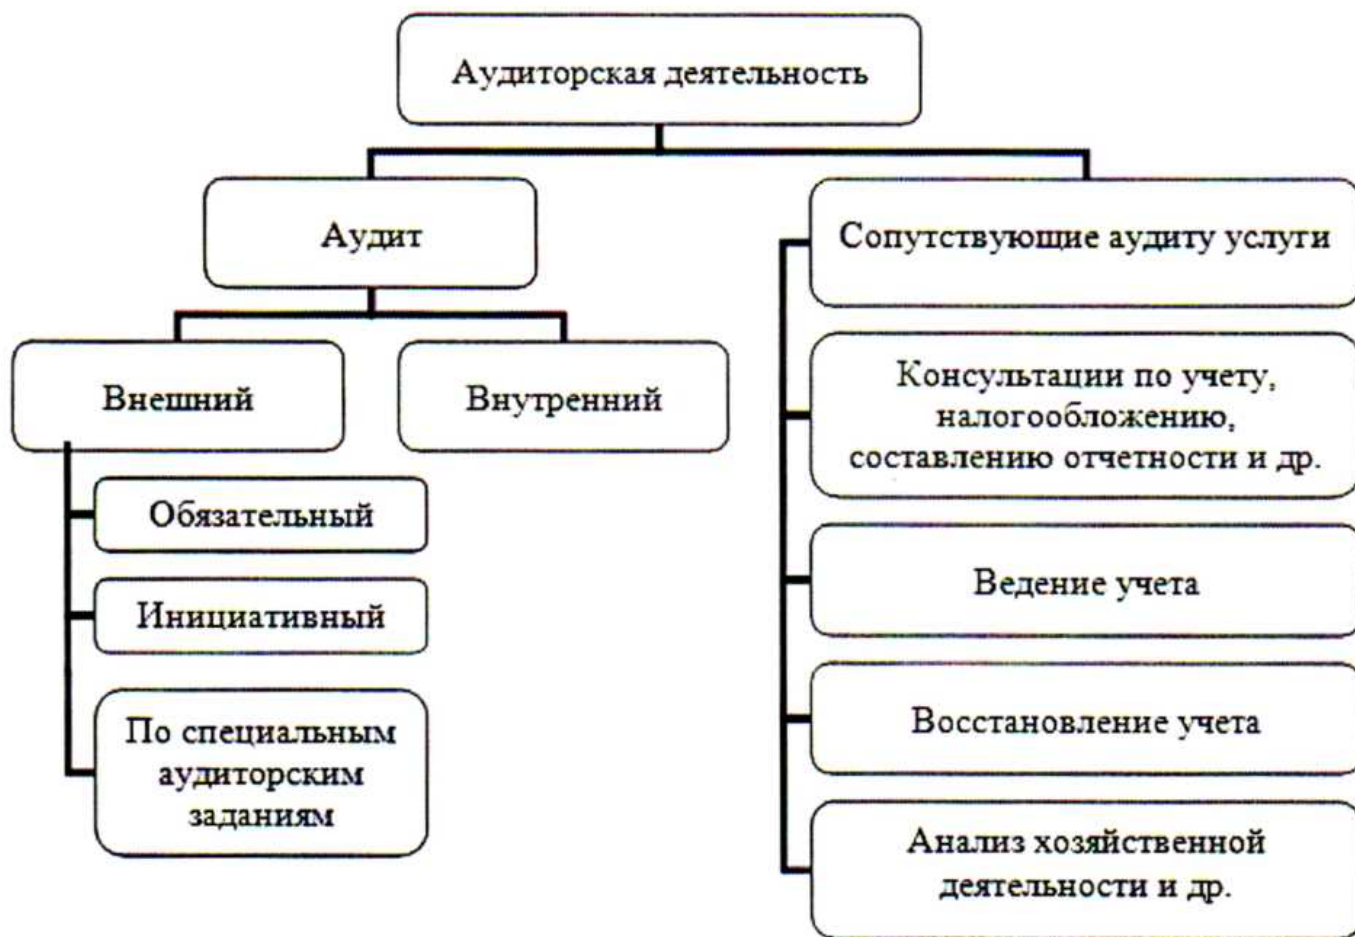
Аудиторская деятельность

Аудит

Сопутствующие аудиту услуги

Внешний

Внутренний

Обязательный

Инициативный

По специальным аудиторским заданиям

Консультации по учету, налогообложению, составлению отчетности и др.

Ведение учета

Восстановление учета

Анализ хозяйственной деятельности и др.